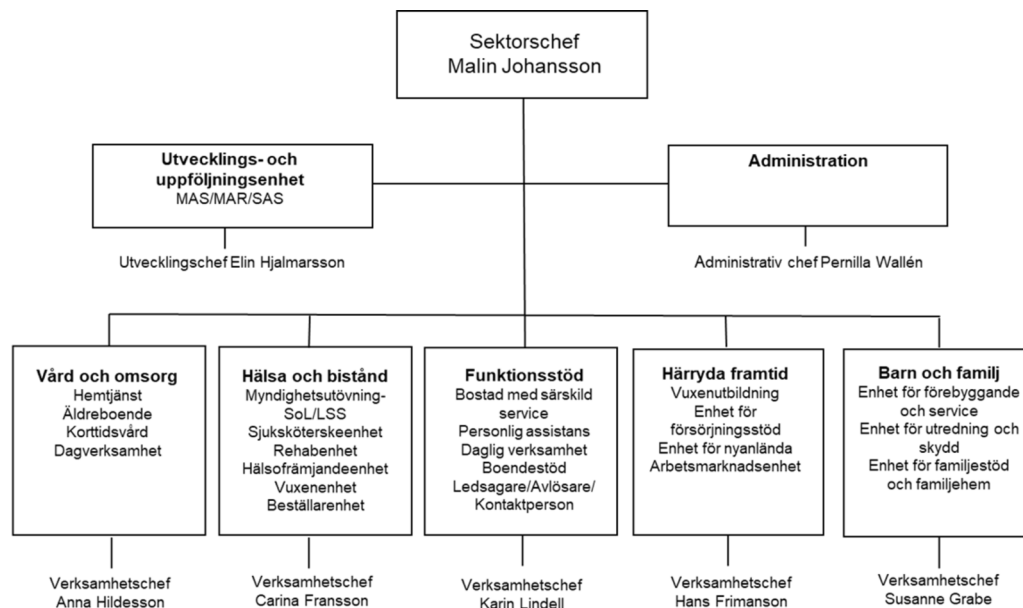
Sektorschef
Malin Johansson

Utvecklings- och uppföljningsenhet
MAS/MAR/SAS

Utvecklingschef Elin Hjalmarsson

Administration

Administrativ chef Pernilla Wallén

Vård och omsorg
Hemtjänst
Äldreboende
Korttidsvård
Dagverksamhet

Verksamhetschef
Anna Hildesson

Hälsa och bistånd
Myndighetsutövning-SoL/LSS
Sjuksköterskeenhet
Rehabenhet
Hälsofrämjandeenhet
Vuxenenhet
Beställarenhet

Verksamhetschef
Carina Fransson

Funktionsstöd
Bostad med särskild service
Personlig assistans
Daglig verksamhet
Boendestöd
Ledsagare/Avlösare/Kontaktperson

Verksamhetschef
Karin Lindell

Härryda framtid
Vuxenutbildning
Enhet för försörjningsstöd
Enhet för nyanlända
Arbetsmarknadsenhet

Verksamhetschef
Hans Frimanson

Barn och familj
Enhet för förebyggande och service
Enhet för utredning och skydd
Enhet för familjestöd och familjehem

Verksamhetschef
Susanne Grabe